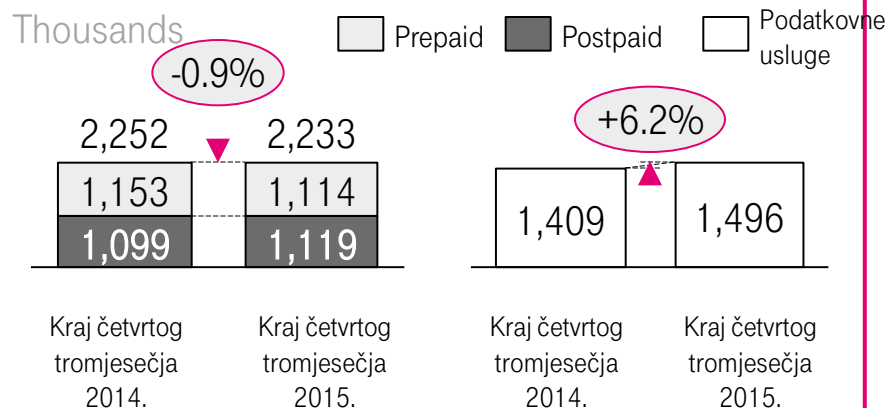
Thousands

Prepaid

Postpaid

Podatkovne usluge

-0.9%

2,252

2,233

1,153

1,114

1,099

1,119

Kraj četvrtog tromjesečja 2014.

Kraj četvrtog tromjesečja 2015.

+6.2%

1,409

1,496

Kraj četvrtog tromjesečja 2014.

Kraj četvrtog tromjesečja 2015.